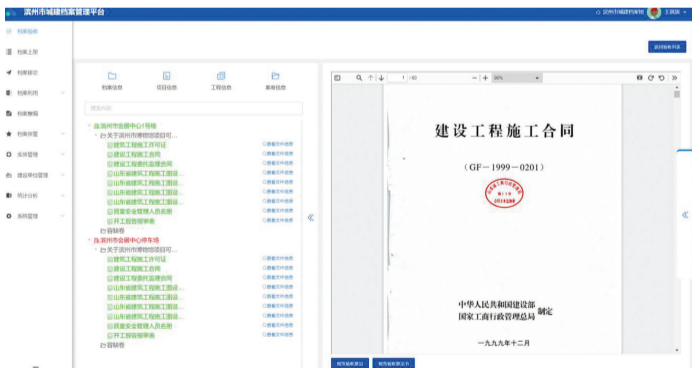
滨州市城建档案管理平台

滨州市城建档案馆 王政委

档案验收
档案上架
档案移交
档案利用
档案整理
档案保管
实体管理
建设单位管理
统计分析
系统管理

返回档案列表

档案信息
项目信息
工程信息
案卷信息

搜索内容

滨州市会展中心1号楼
关于滨州市博物馆项目可...
建设工程施工许可证
建设工程施工合同
建设工程委托监理合同
山东省建筑工程施工图设...
山东省建筑工程施工图设...
山东省建筑工程施工图设...
山东省建筑工程施工图设...
山东省建筑工程施工图设...
质量安全管理人员名册
开工报告审批表
编辑卷

滨州市会展中心停车场
关于滨州市博物馆项目可...
建设工程施工许可证
建设工程施工合同
建设工程委托监理合同
山东省建筑工程施工图设...
山东省建筑工程施工图设...
山东省建筑工程施工图设...
山东省建筑工程施工图设...
山东省建筑工程施工图设...
质量安全管理人员名册
开工报告审批表
编辑卷

查看文件信息
查看文件信息
查看文件信息
查看文件信息
查看文件信息
查看文件信息
查看文件信息
查看文件信息
查看文件信息
查看文件信息
查看文件信息

1 /40 90%

建设工程施工合同

（GF－1999－0201）

中华人民共和国建设部
国家工商行政管理总局 制定

一九九九年十二月

报告编辑意见
报告编辑意见书